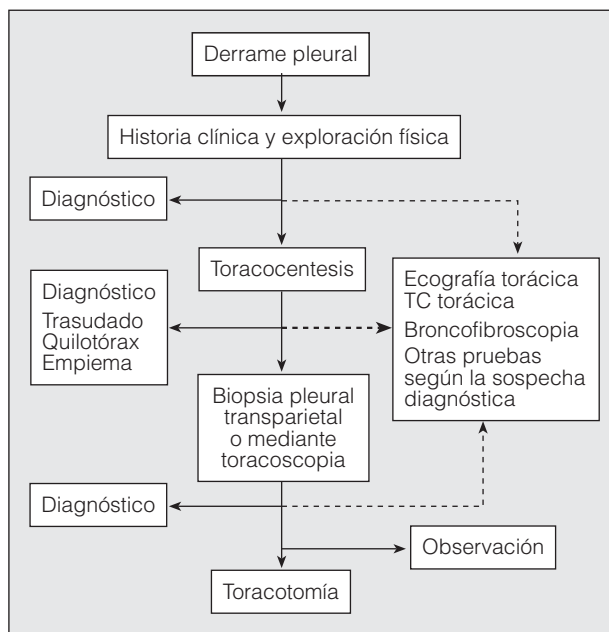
Derrame pleural

Historia clínica y exploración física

Diagnóstico

Toracocentesis

Diagnóstico
Trasudado
Quilotórax
Empiema

Ecografía torácica
TC torácica
Broncofibroscopia
Otras pruebas según la sospecha diagnóstica

Biopsia pleural transparietal o mediante toracoscopia

Diagnóstico

Observación

Toracotomía